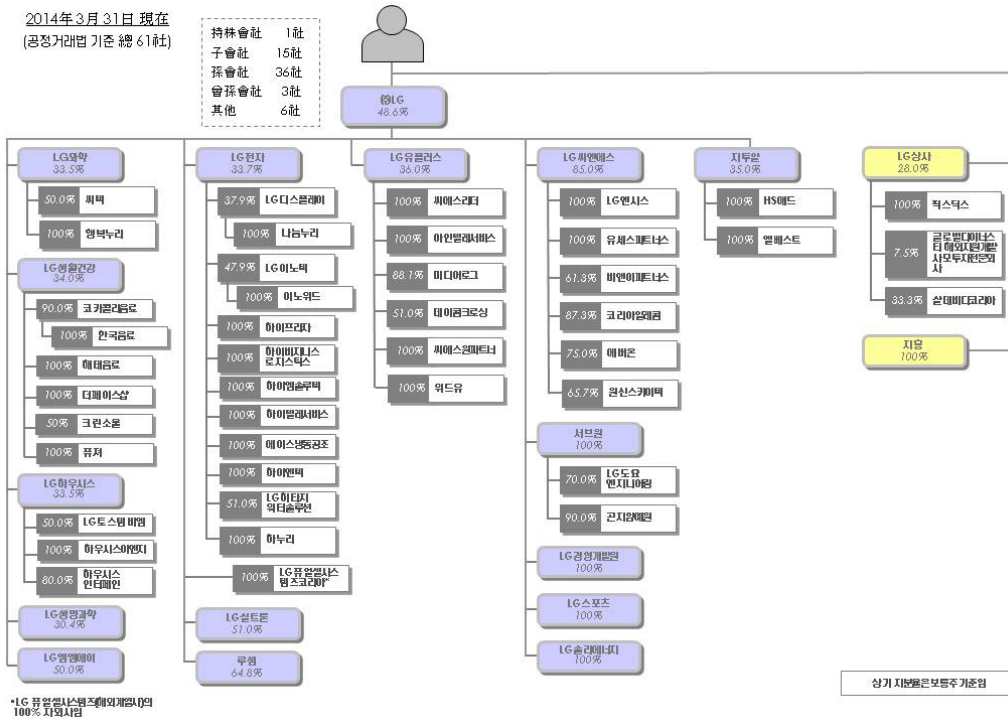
2014年 3月 31日 現在
(공정거래법 기준 總 61社)

| 持株會社 | 1社 |
|---|---|
| 子會社 | 15社 |
| 孫會社 | 36社 |
| 曾孫會社 | 3社 |
| 其他 | 6社 |

㈜LG
48.6%

LG화학
33.5%
50.0% 씨텍
100% 행복누리

LG생활건강
34.0%
90.0% 코카콜라음료
100% 한국음료
100% 해태음료
100% 더페이스샵
50% 크린소울
100% 퓨처

LG하우시스
33.5%
50.0% LG토스템비엠
100% 하우시스이엔지
80.0% 하우시스 인터페인

LG생명과학
30.4%

LG엠엠에이
50.0%

LG전자
33.7%
37.9% LG디스플레이
100% 나눔누리
47.9% LG이노텍
100% 이노위드
100% 하이프라자
100% 하이비지니스 로지스틱스
100% 하이엠솔루텍
100% 하이텔레서비스
100% 에이스냉동공조
100% 하이엔텍
51.0% LG히타치 워터솔루션
100% 하누리
100% LG퓨얼셀시스템즈코리아*

LG실트론
51.0%

루셈
64.8%

LG유플러스
36.0%
100% 씨에스리더
100% 아인텔레서비스
88.1% 미디어로그
51.0% 데이콤크로싱
100% 씨에스원파트너
100% 위드유

LG씨엔에스
85.0%
100% LG엔시스
100% 유세스파트너스
61.3% 비앤이파트너스
87.3% 코리아일레콤
75.0% 에버온
65.7% 원신스카이텍

서브원
100%
70.0% LG도요엔지니어링
90.0% 곤지암예원

LG경영개발원
100%

LG스포츠
100%

LG솔라에너지
100%

지투알
35.0%
100% HS애드
100% 엘베스트

LG상사
28.0%
100% 판토스
7.5% 글로벌다이너스티 해외자원개발 사모투자전문회사
33.3% 삼데이타코리아

지흥
100%

상기 지분율은 보통주 기준임

*LG퓨얼셀시스템즈(해외계열사)의 100% 자회사임